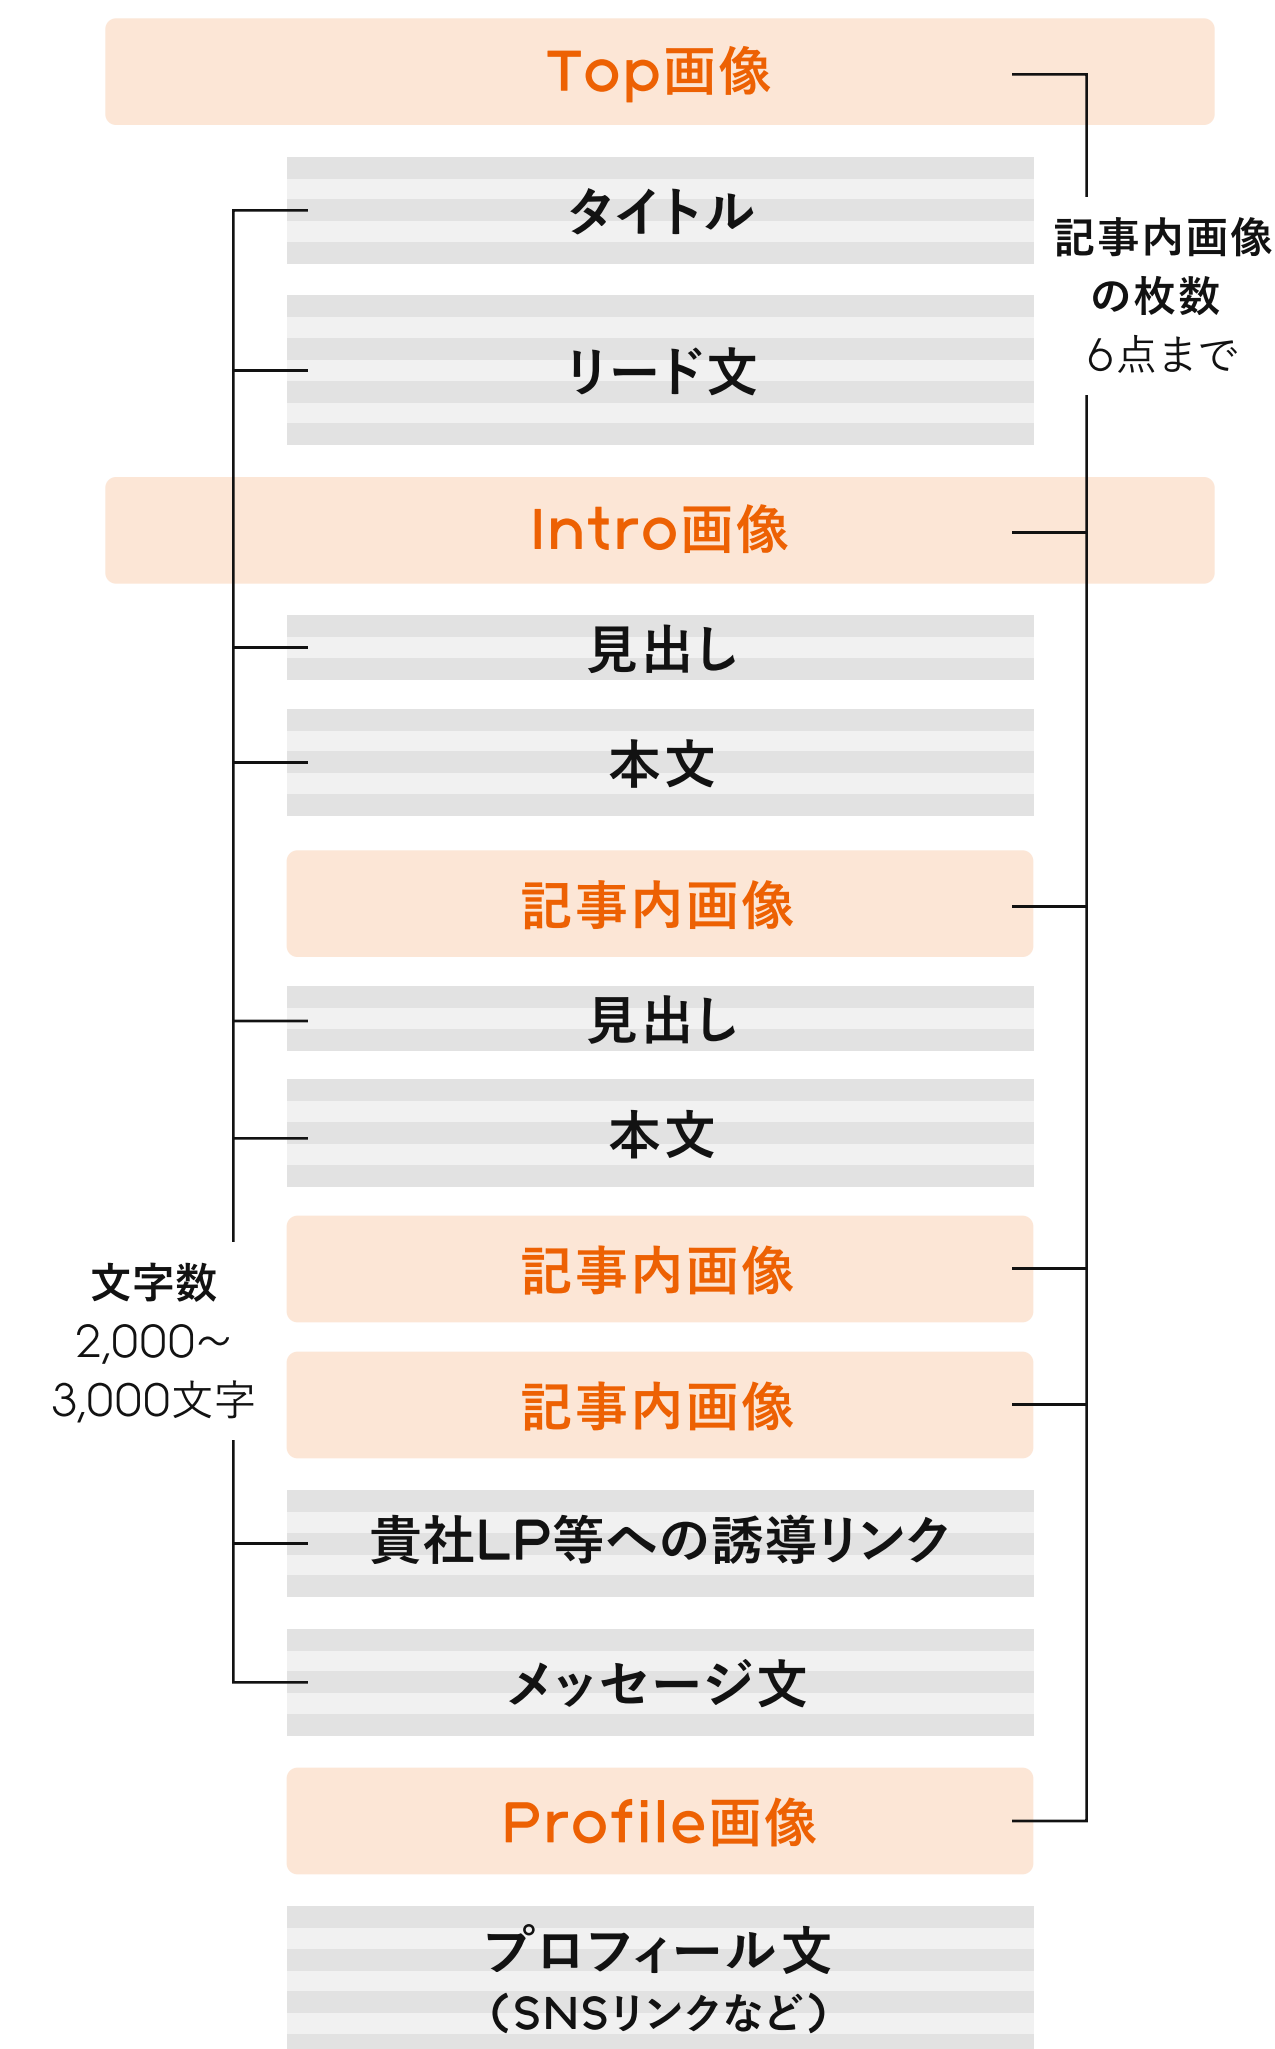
Top画像

タイトル

リード文

記事内画像の枚数
6点まで

Intro画像

見出し

本文

記事内画像

見出し

本文

文字数
2,000〜
3,000文字

記事内画像

記事内画像

貴社LP等への誘導リンク

メッセージ文

Profile画像

プロフィール文
（SNSリンクなど）